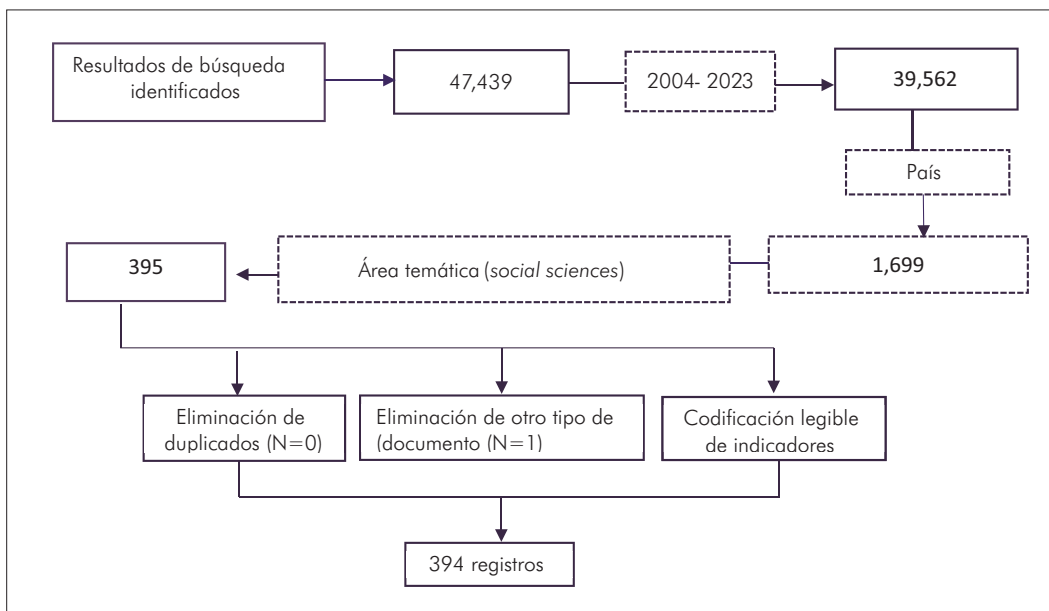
Resultados de búsqueda identificados

47,439

2004- 2023

39,562

País

1,699

Área temática (*social sciences*)

395

Eliminación de duplicados (N=0)

Eliminación de otro tipo de (documento (N=1)

Codificación legible de indicadores

394 registros